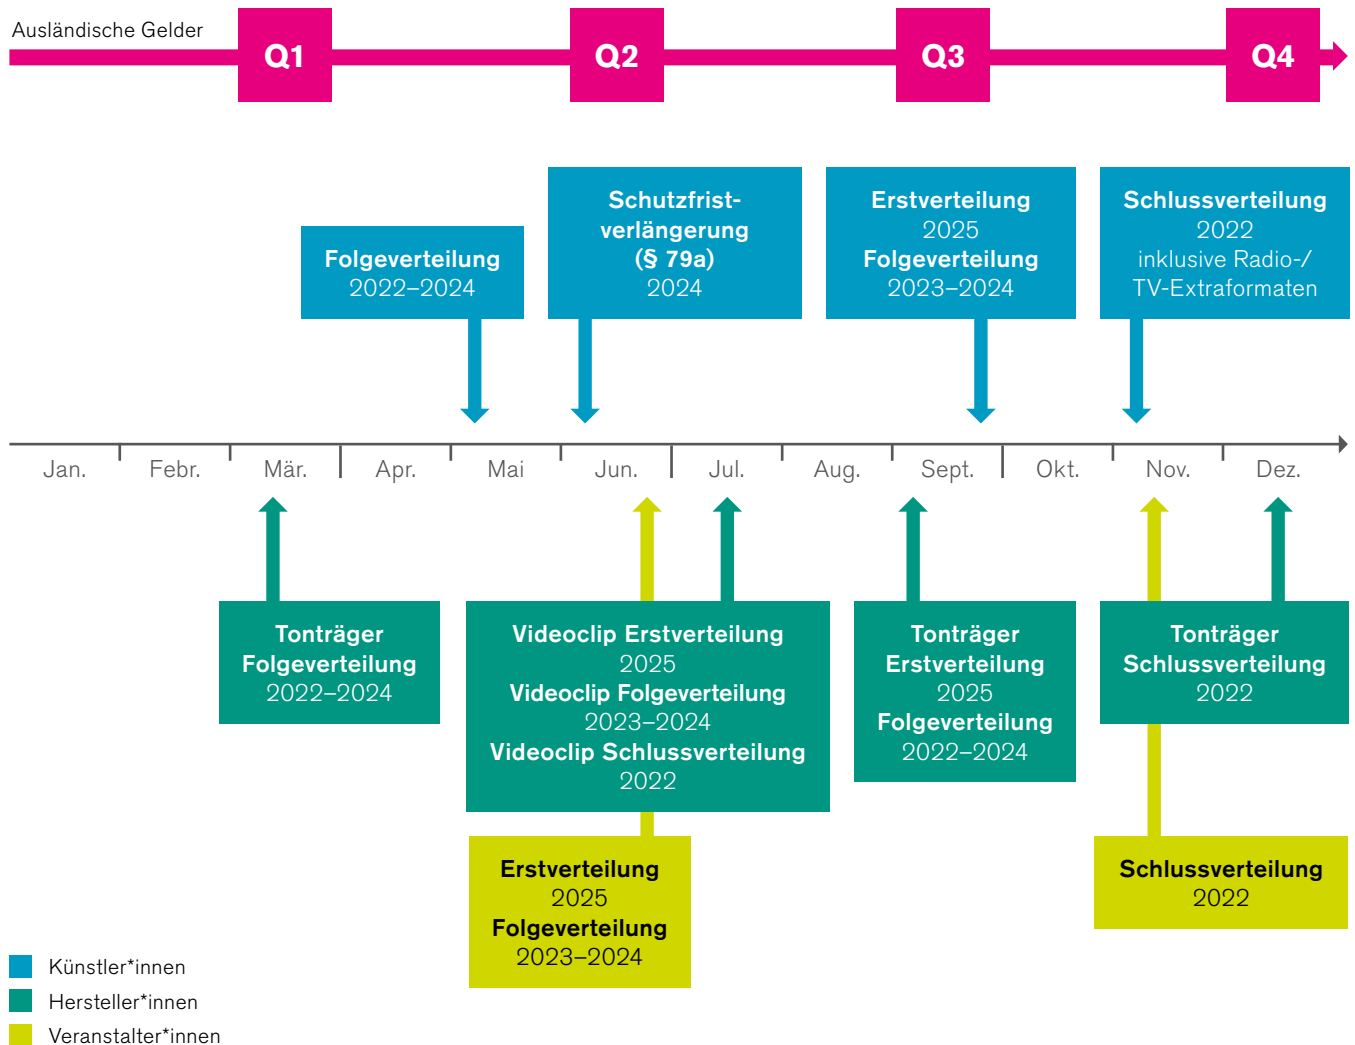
Ausländische Gelder
Q1
Q2
Q3
Q4

Folgeverteilung
2022–2024

Schutzfristverlängerung
(§ 79a)
2024

Erstverteilung
2025
Folgeverteilung
2023–2024

Schlussverteilung
2022
inklusive Radio-/
TV-Extraformaten

Jan. Febr. Mär. Apr. Mai Jun. Jul. Aug. Sept. Okt. Nov. Dez.

Tonträger
Folgeverteilung
2022–2024

Videoclip Erstverteilung
2025
Videoclip Folgeverteilung
2023–2024
Videoclip Schlussverteilung
2022

Tonträger
Erstverteilung
2025
Folgeverteilung
2022–2024

Tonträger
Schlussverteilung
2022

Erstverteilung
2025
Folgeverteilung
2023–2024

Schlussverteilung
2022

Künstler*innen
Hersteller*innen
Veranstalter*innen